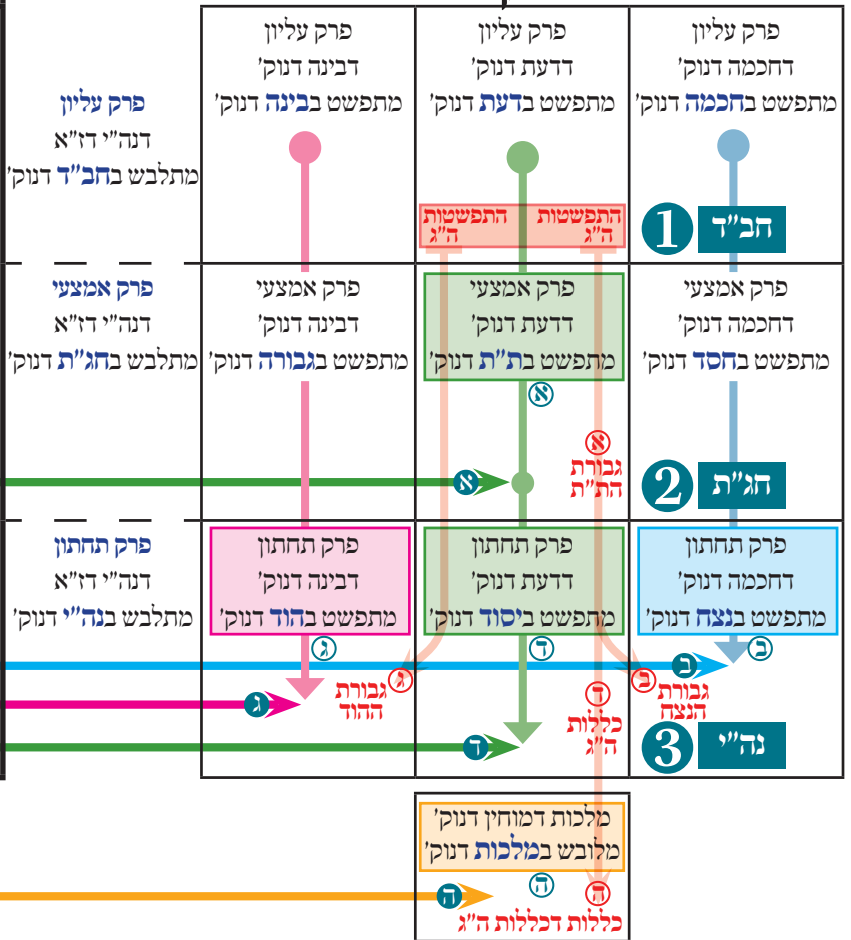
פרק עליון
דחכמה דנוק'
מתפשט בחכמה דנוק'

פרק עליון
דדעת דנוק'
מתפשט בדעת דנוק'

פרק עליון
דבינה דנוק'
מתפשט בבינה דנוק'

פרק עליון
דנה"י דז"א
מתלבש בחב"ד דנוק'

1 חב"ד

התפשטות ה"ג
התפשטות ה"ג

פרק אמצעי
דחכמה דנוק'
מתפשט בחסד דנוק'

פרק אמצעי
דדעת דנוק'
מתפשט בת"ת דנוק'

פרק אמצעי
דבינה דנוק'
מתפשט בגבורה דנוק'

פרק אמצעי
דנה"י דז"א
מתלבש בחג"ת דנוק'

א
א
גבורת הת"ת
א

2 חג"ת

פרק תחתון
דחכמה דנוק'
מתפשט בנצח דנוק'

פרק תחתון
דדעת דנוק'
מתפשט ביסוד דנוק'

פרק תחתון
דבינה דנוק'
מתפשט בהוד דנוק'

פרק תחתון
דנה"י דז"א
מתלבש בנה"י דנוק'

ג ד ב ב
ג גבורת ההוד
ב גבורת הנצח
ד כללות ה"ג
ג
ד

3 נה"י

מלכות דמוחין דנוק'
מלובש במלכות דנוק'

ה ה ה
כללות דכללות ה"ג